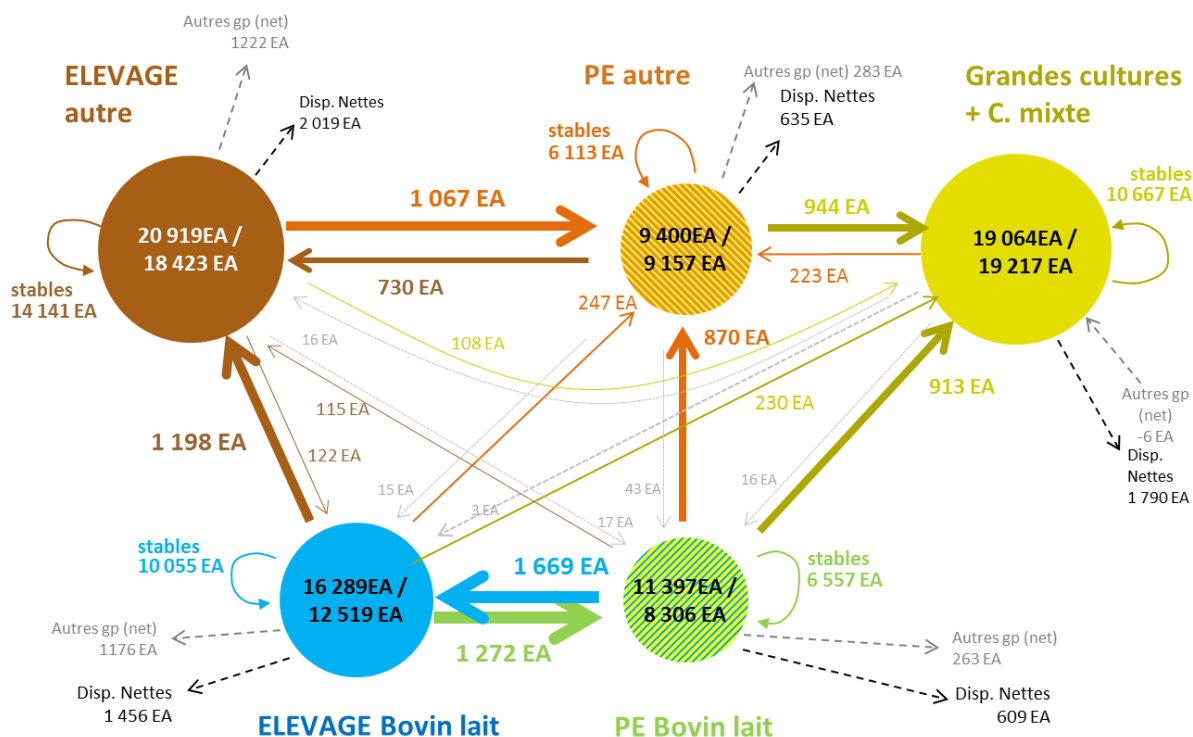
Autres gp (net)
1222 EA

ELEVAGE
autre

Disp. Nettes
2 019 EA

PE autre

Autres gp (net) 283 EA

Disp. Nettes
635 EA

Grandes cultures
+ C. mixte

stables
6 113 EA

1 067 EA

944 EA

stables
10 667 EA

20 919EA /
18 423 EA

9 400EA /
9 157 EA

19 064EA /
19 217 EA

223 EA

730 EA

stables
14 141 EA

247 EA

16 EA

108 EA

870 EA

913 EA

Autres gp
(net)
-6 EA

115 EA

230 EA

1 198 EA

122 EA

Disp.
Nettes
1 790 EA

15 EA

43 EA

16 EA

3 EA

17 EA

stables
10 055 EA

stables
6 557 EA

16 289EA /
12 519 EA

1 669 EA

11 397EA /
8 306 EA

Autres gp (net)
1176 EA

1 272 EA

Autres gp (net)
263 EA

Disp. Nettes
1 456 EA

Disp. Nettes
609 EA

ELEVAGE Bovin lait

PE Bovin lait